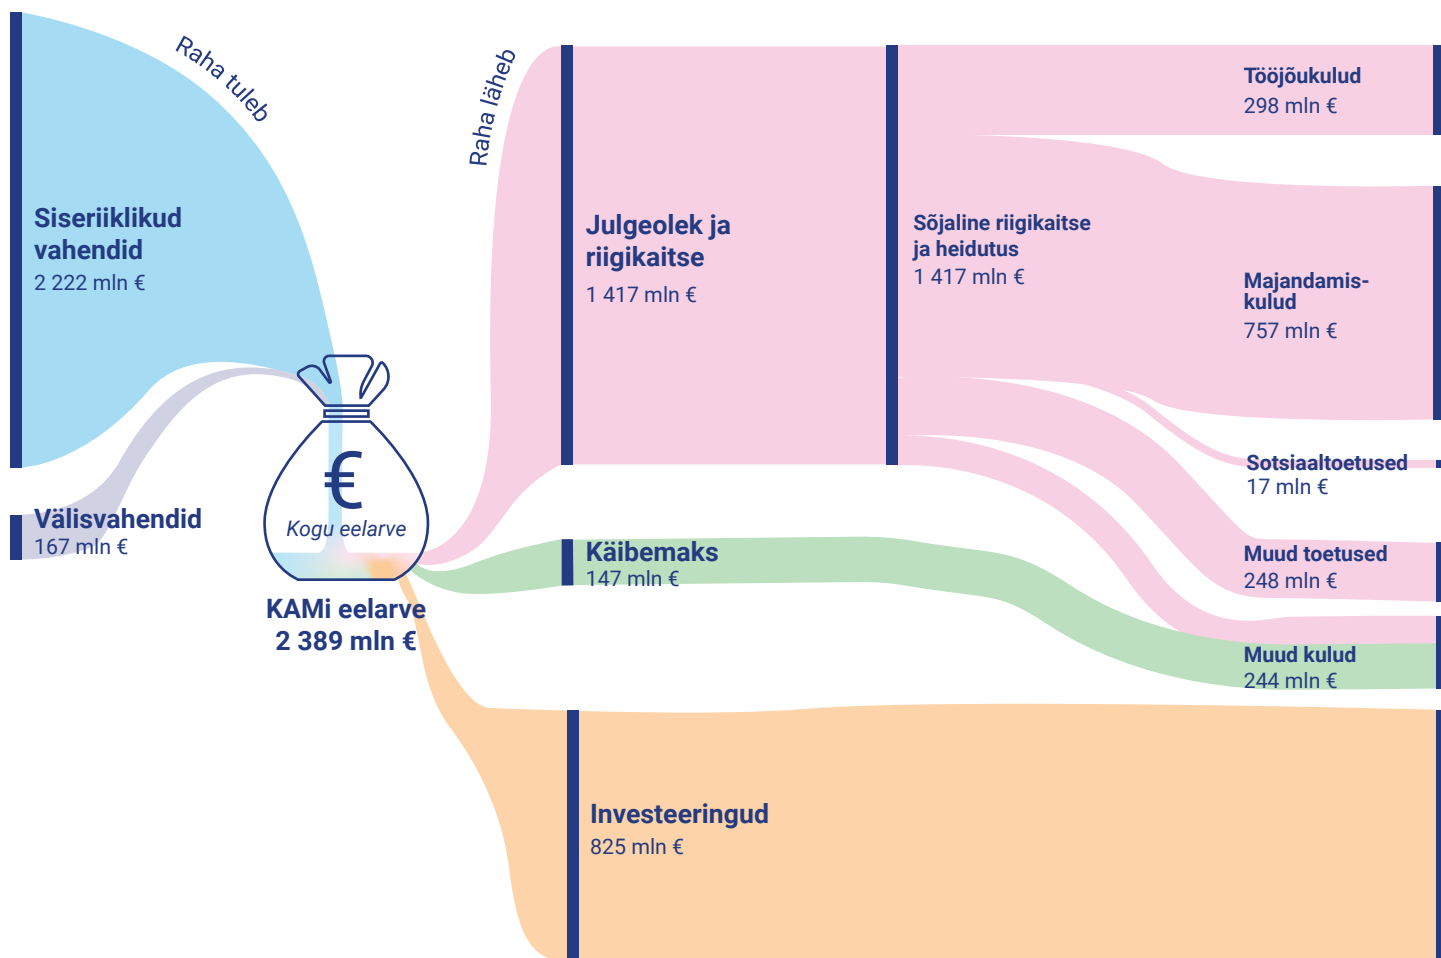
Raha tuleb

Siseriiklikud vahendid
2 222 mln €

Välisvahendid
167 mln €

€
Kogu eelarve

KAMi eelarve
2 389 mln €

Raha läheb

Julgeolek ja riigikaitse
1 417 mln €

Sõjaline riigikaitse ja heidutus
1 417 mln €

Tööjõukulud
298 mln €

Majandamiskulud
757 mln €

Sotsiaaltoetused
17 mln €

Muud toetused
248 mln €

Käibemaks
147 mln €

Muud kulud
244 mln €

Investeeringud
825 mln €